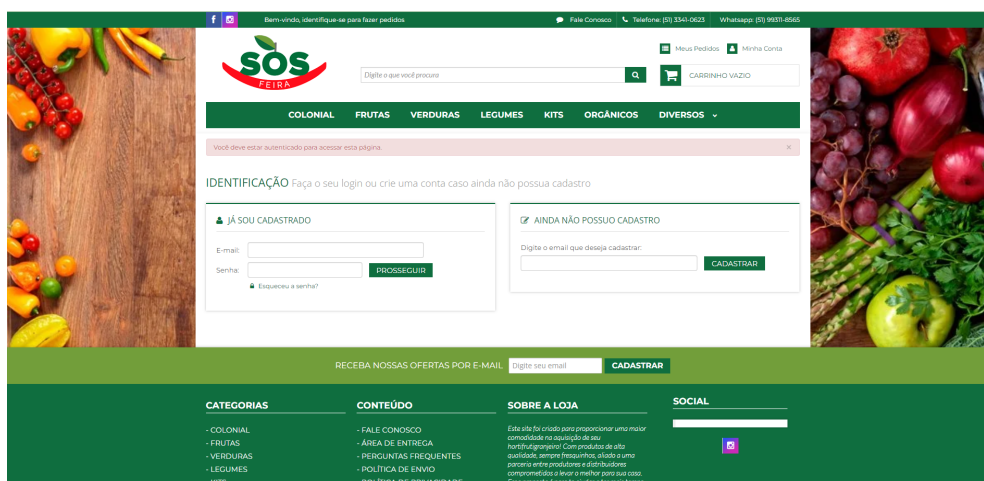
f Bem-vindo, identifique-se para fazer pedidos Fale Conosco Telefone: (51) 3341-0623 Whatsapp: (51) 99311-8565

SOS FEIRA

Digite o que você procura

Meus Pedidos Minha Conta

CARRINHO VAZIO

COLONIAL FRUTAS VERDURAS LEGUMES KITS ORGÂNICOS DIVERSOS

Você deve estar autenticado para acessar esta página. ×

IDENTIFICAÇÃO Faça o seu login ou crie uma conta caso ainda não possua cadastro

JÁ SOU CADASTRADO

E-mail:

Senha: PROSSEGUIR

Esqueceu a senha?

AINDA NÃO POSSUO CADASTRO

Digite o email que deseja cadastrar:

CADASTRAR

RECEBA NOSSAS OFERTAS POR E-MAIL Digite seu email CADASTRAR

CATEGORIAS

- COLONIAL
- FRUTAS
- VERDURAS
- LEGUMES
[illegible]

CONTEÚDO

- FALE CONOSCO
- ÁREA DE ENTREGA
- PERGUNTAS FREQUENTES
- POLÍTICA DE ENVIO
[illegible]

SOBRE A LOJA

Este site foi criado para proporcionar uma maior comodidade na aquisição de seu hortifrutigranjeiro! Com produtos de alta qualidade, sempre fresquinhos, aliado a uma parceria entre produtores e distribuidores comprometidos a levar o melhor para sua casa. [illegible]

SOCIAL